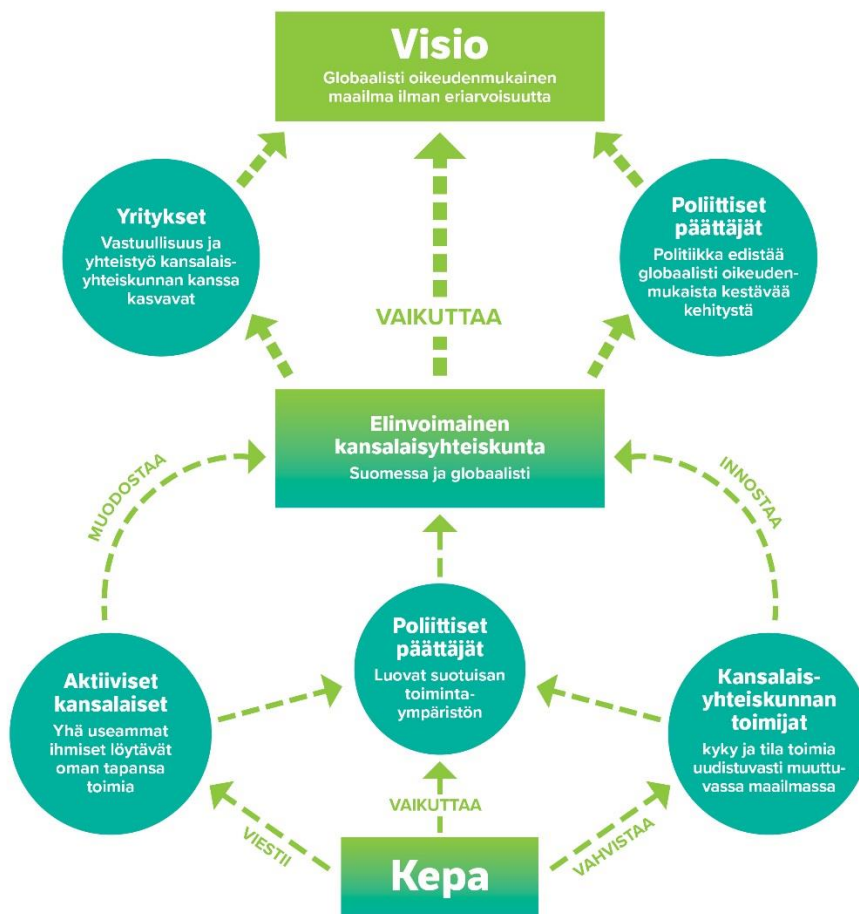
Visio
Globaalisti oikeudenmukainen maailma ilman eriarvoisuutta

Yritykset
Vastuullisuus ja yhteistyö kansalaisyhteiskunnan kanssa kasvavat

VAIKUTTAA

Poliittiset päättäjät
Politiikka edistää globaalisti oikeudenmukaista kestävää kehitystä

Elinvoimainen kansalaisyhteiskunta
Suomessa ja globaalisti

MUODOSTAA

INNOSTAA

Aktiiviset kansalaiset
Yhä useammat ihmiset löytävät oman tapansa toimia

Poliittiset päättäjät
Luovat suotuisan toimintaympäristön

Kansalaisyhteiskunnan toimijat
kyky ja tila toimia uudistuvasti muuttuvassa maailmassa

VIESTII

VAIKUTTAA

VAHVISTAA

Kepa